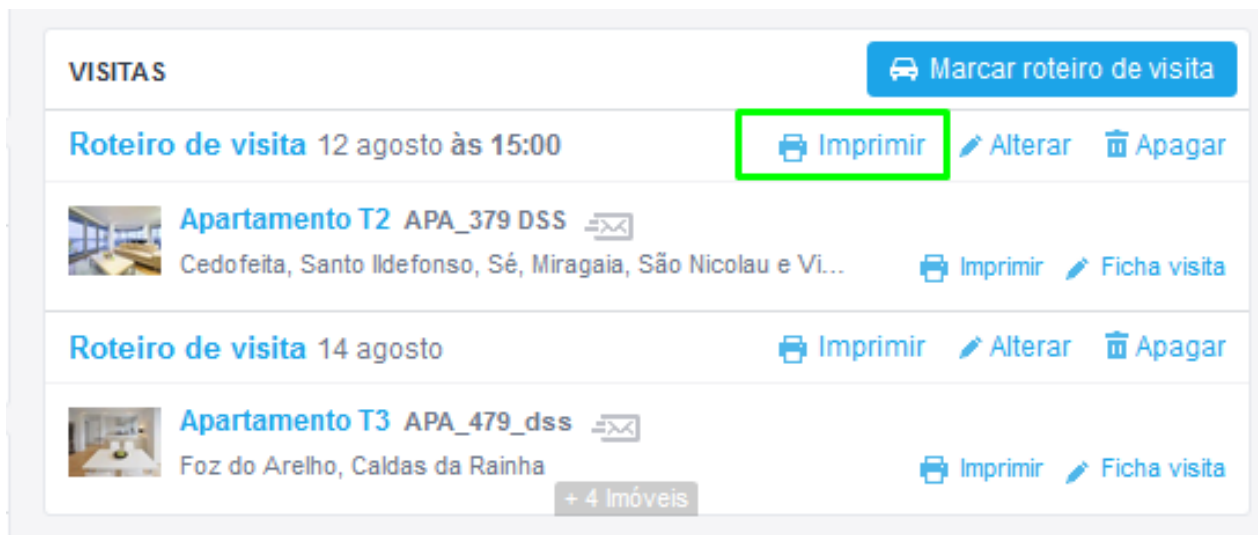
VISITAS

Marcar roteiro de visita

Roteiro de visita 12 agosto às 15:00

Imprimir Alterar Apagar

Apartamento T2 APA_379 DSS

Cedofeita, Santo Ildefonso, Sé, Miragaia, São Nicolau e Vi...

Imprimir Ficha visita

Roteiro de visita 14 agosto

Imprimir Alterar Apagar

Apartamento T3 APA_479_dss

Foz do Arelho, Caldas da Rainha

Imprimir Ficha visita

+ 4 Imóveis